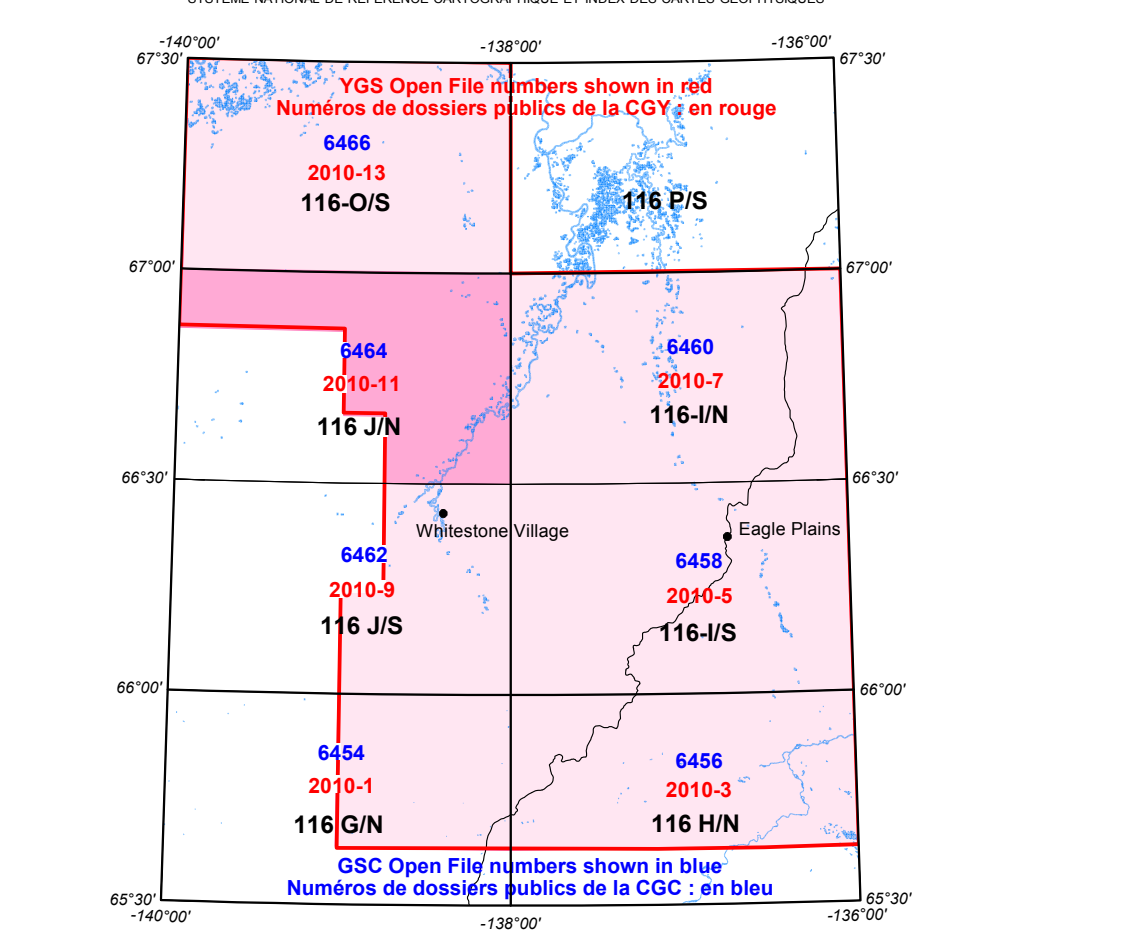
SYSTÈME NATIONAL DE RÉFÉRENCE CARTOGRAPHIQUE ET INDEX DES CARTES GÉOPHYSIQUES

-140°00'
67°30'
-138°00'
-136°00'
67°30'

YGS Open File numbers shown in red
Numéros de dossiers publics de la CGY : en rouge

6466
2010-13
116-O/S

116 P/S

67°00'
67°00'

6464
2010-11
116 J/N

6460
2010-7
116-I/N

66°30'
66°30'

Whitestone Village
Eagle Plains

6462
2010-9
116 J/S

6458
2010-5
116-I/S

66°00'
66°00'

6454
2010-1
116 G/N

6456
2010-3
116 H/N

GSC Open File numbers shown in blue
Numéros de dossiers publics de la CGC : en bleu

65°30'
-140°00'
-138°00'
65°30'
-136°00'